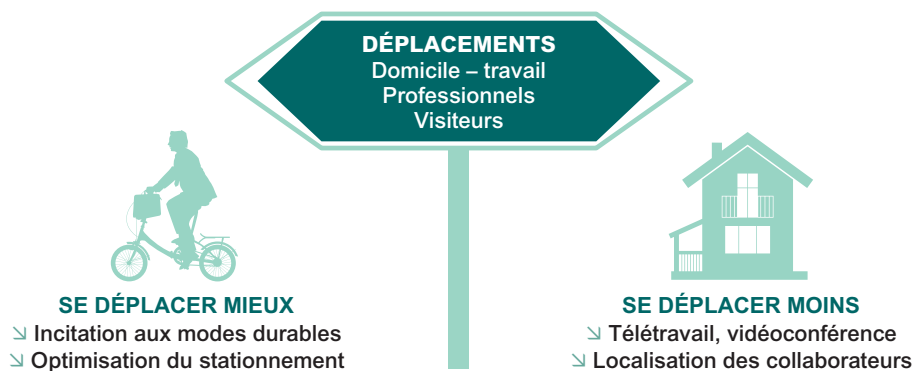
DÉPLACEMENTS
Domicile – travail
Professionnels
Visiteurs

SE DÉPLACER MIEUX
↘ Incitation aux modes durables
↘ Optimisation du stationnement

SE DÉPLACER MOINS
↘ Télétravail, vidéoconférence
↘ Localisation des collaborateurs